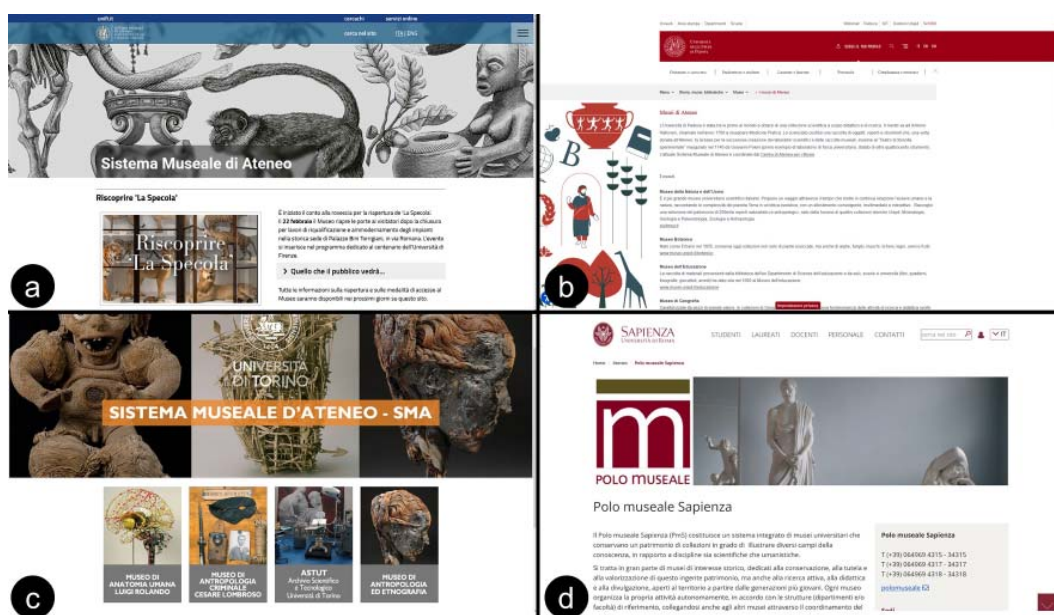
contatti servizi online
cerca nel sito ITA | ENG

Sistema Museale di Ateneo

Riscoprire 'La Specola'

Riscoprire 'La Specola'

È iniziato il conto alla rovescia per la riapertura de 'La Specola'. Il 22 febbraio il Museo riapre le porte ai visitatori dopo la chiusura per lavori di riqualificazione e ammodernamento degli impianti nella storica sede di Palazzo Bini Torrigiani, in via Romana. L'evento si inserisce nel programma dedicato al centenario dell'Università di Firenze.

› Quello che il pubblico vedrà...

Tutte le informazioni sulla riapertura e sulle modalità di accesso al Museo saranno disponibili nei prossimi giorni su questo sito.

a

Musei di Ateneo

Museo della Natura e dell'Uomo

Museo Botanico

Museo dell'Educazione

Museo di Geografia

b

UNIVERSITÀ DI TORINO

SISTEMA MUSEALE D'ATENEO - SMA

MUSEO DI ANATOMIA UMANA LUIGI ROLANDO

MUSEO DI ANTROPOLOGIA CRIMINALE CESARE LOMBROSO

ASTUT Archivio Scientifico e Tecnologico Università di Torino

MUSEO DI ANTROPOLOGIA ED ETNOGRAFIA

c

SAPIENZA UNIVERSITÀ DI ROMA

STUDENTI LAUREATI DOCENTI PERSONALE CONTATTI

Home › Ateneo › Polo museale Sapienza

POLO MUSEALE

Polo museale Sapienza

Il Polo museale Sapienza (PmS) costituisce un sistema integrato di musei universitari che conservano un patrimonio di collezioni in grado di illustrare diversi campi della conoscenza, in rapporto a discipline sia scientifiche che umanistiche.

Si tratta in gran parte di musei di interesse storico, dedicati alla conservazione, alla tutela e alla valorizzazione di questo ingente patrimonio, ma anche alla ricerca attiva, alla didattica e alla divulgazione, aperti al territorio a partire dalle generazioni più giovani. Ogni museo organizza la propria attività autonomamente, in accordo con le strutture (dipartimenti e/o facoltà) di riferimento, collegandosi anche agli altri musei attraverso il coordinamento del

Polo museale Sapienza

T (+39) 064969 4315 - 34315
T (+39) 064969 4317 - 34317
T (+39) 064969 4318 - 34318

polomuseale

d